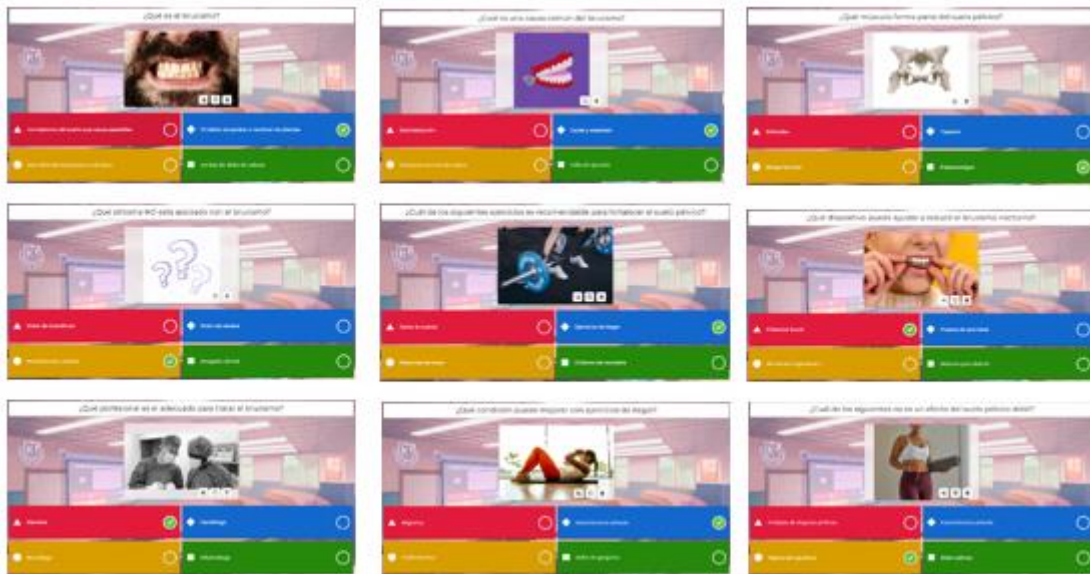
¿Qué es el bruxismo?

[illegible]

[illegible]

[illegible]

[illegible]

¿Cuál es una causa común del bruxismo?

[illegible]

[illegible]

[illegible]

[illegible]

¿Qué músculo forma parte del suelo pélvico?

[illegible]

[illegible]

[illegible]

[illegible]

¿Qué síntoma NO está asociado con el bruxismo?

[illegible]

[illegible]

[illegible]

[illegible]

¿Cuál de los siguientes ejercicios se recomienda para fortalecer el suelo pélvico?

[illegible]

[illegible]

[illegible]

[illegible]

¿Qué dispositivo puede ayudar a reducir el bruxismo nocturno?

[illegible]

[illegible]

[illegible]

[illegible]

¿Qué profesional es el adecuado para tratar el bruxismo?

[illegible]

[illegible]

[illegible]

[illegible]

¿Qué condición puede mejorar con ejercicios de Kegel?

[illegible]

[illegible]

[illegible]

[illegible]

¿Cuál de los siguientes no es un efecto del suelo pélvico débil?

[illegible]

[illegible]

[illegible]

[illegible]